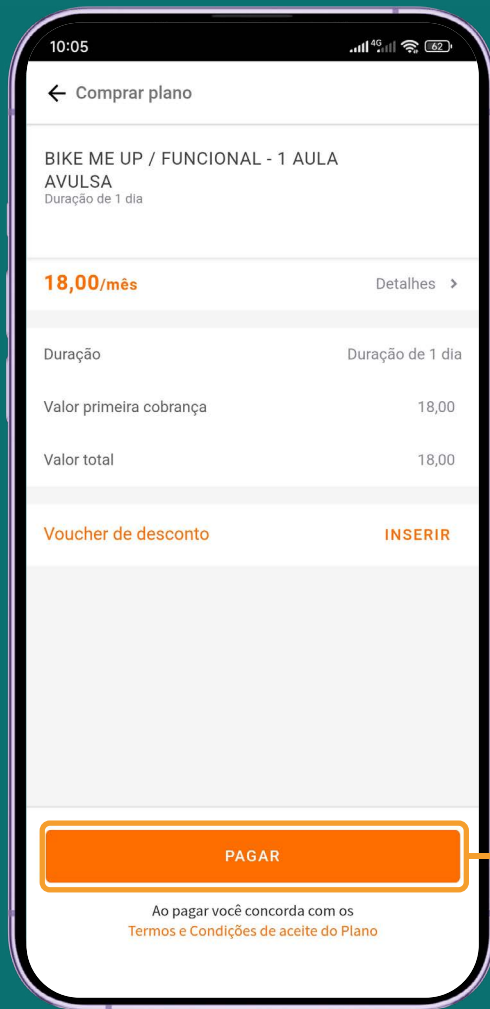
10:05 4G 62

← Comprar plano

BIKE ME UP / FUNCIONAL - 1 AULA AVULSA
Duração de 1 dia

18,00/mês Detalhes >

| | |
|---|---|
| Duração | Duração de 1 dia |
| Valor primeira cobrança | 18,00 |
| Valor total | 18,00 |

Voucher de desconto INSERIR

PAGAR

Ao pagar você concorda com os
Termos e Condições de aceite do Plano